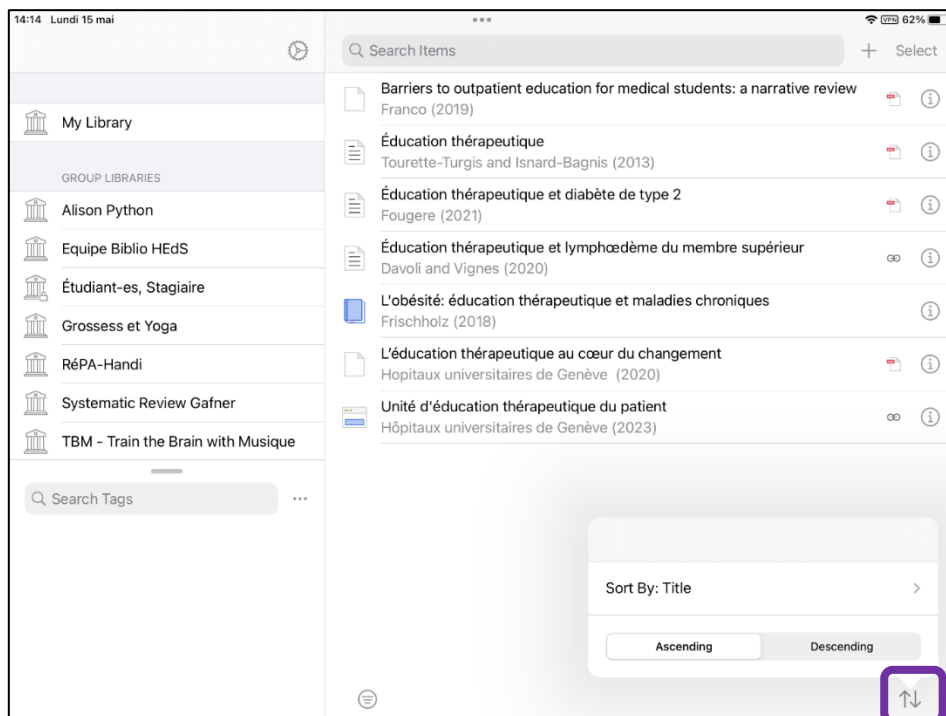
14:14 Lundi 15 mai

VPN 62%

Search Items

+ Select

My Library

GROUP LIBRARIES

Alison Python

Equipe Biblio HEdS

Étudiant-es, Stagiaire

Grossess et Yoga

RéPA-Handi

Systematic Review Gafner

TBM - Train the Brain with Musique

Search Tags

...

Barriers to outpatient education for medical students: a narrative review
Franco (2019)

Éducation thérapeutique
Tourette-Turgis and Isnard-Bagnis (2013)

Éducation thérapeutique et diabète de type 2
Fougere (2021)

Éducation thérapeutique et lymphœdème du membre supérieur
Davoli and Vignes (2020)

L'obésité: éducation thérapeutique et maladies chroniques
Frischholz (2018)

L'éducation thérapeutique au cœur du changement
Hopitaux universitaires de Genève (2020)

Unité d'éducation thérapeutique du patient
Hôpitaux universitaires de Genève (2023)

Sort By: Title

Ascending

Descending